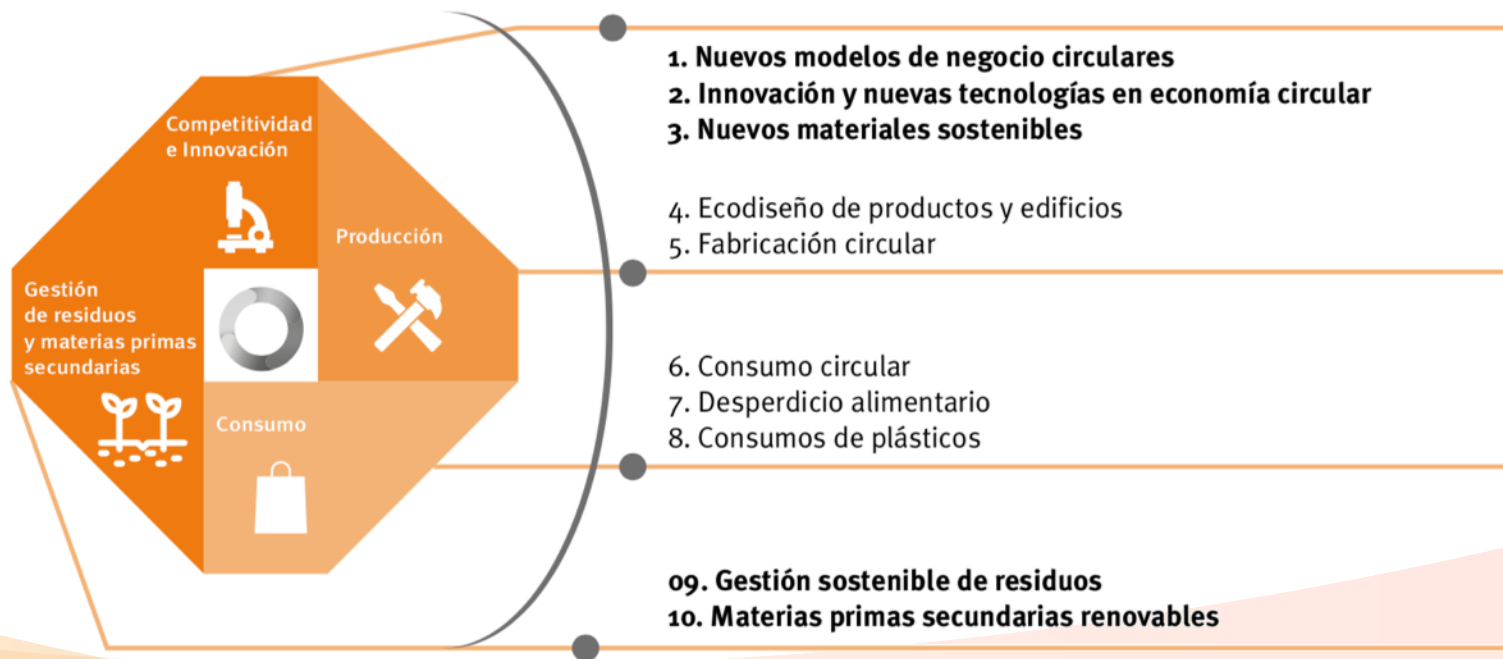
Competitividad e Innovación

Producción

Gestión de residuos y materias primas secundarias

Consumo

1. Nuevos modelos de negocio circulares
2. Innovación y nuevas tecnologías en economía circular
3. Nuevos materiales sostenibles

4. Ecodiseño de productos y edificios
5. Fabricación circular

6. Consumo circular
7. Desperdicio alimentario
8. Consumos de plásticos

09. Gestión sostenible de residuos
10. Materias primas secundarias renovables